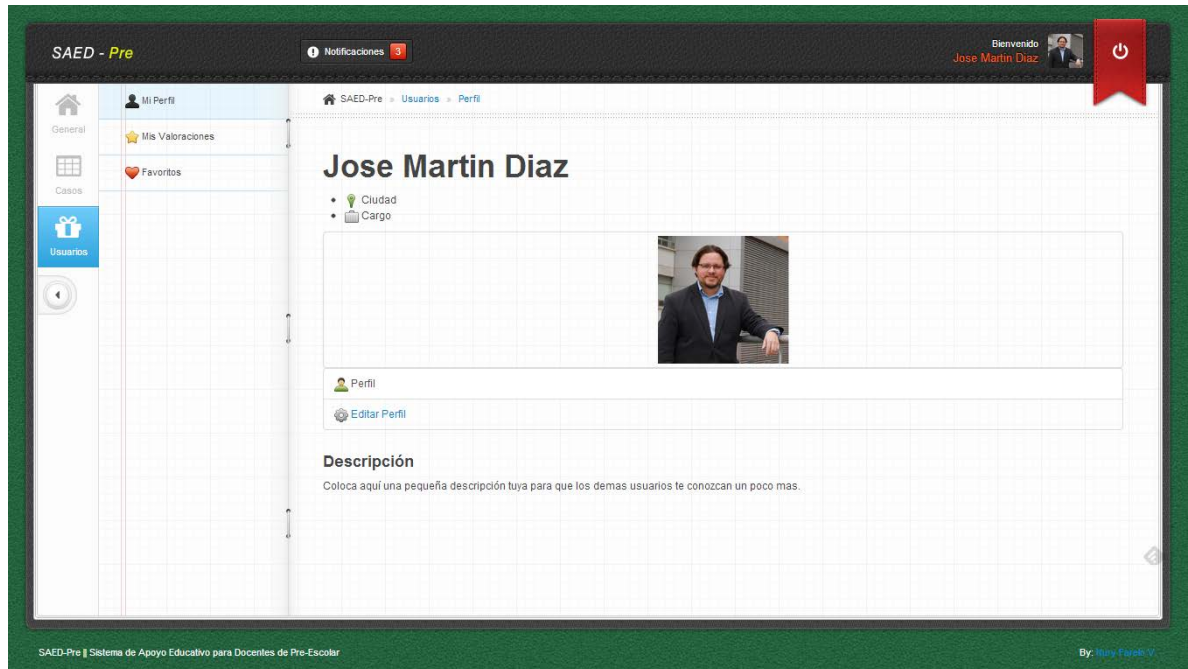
SAED - Pre

Notificaciones 3

Bienvenido
Jose Martin Diaz

General
Casos
Usuarios

Mi Perfil
Mis Valoraciones
Favoritos

SAED-Pre » Usuarios » Perfil

Jose Martin Diaz

- Ciudad
- Cargo

Perfil

Editar Perfil

Descripción

Coloca aquí una pequeña descripción tuya para que los demas usuarios te conozcan un poco mas.

SAED-Pre || Sistema de Apoyo Educativo para Docentes de Pre-Escolar

By: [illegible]